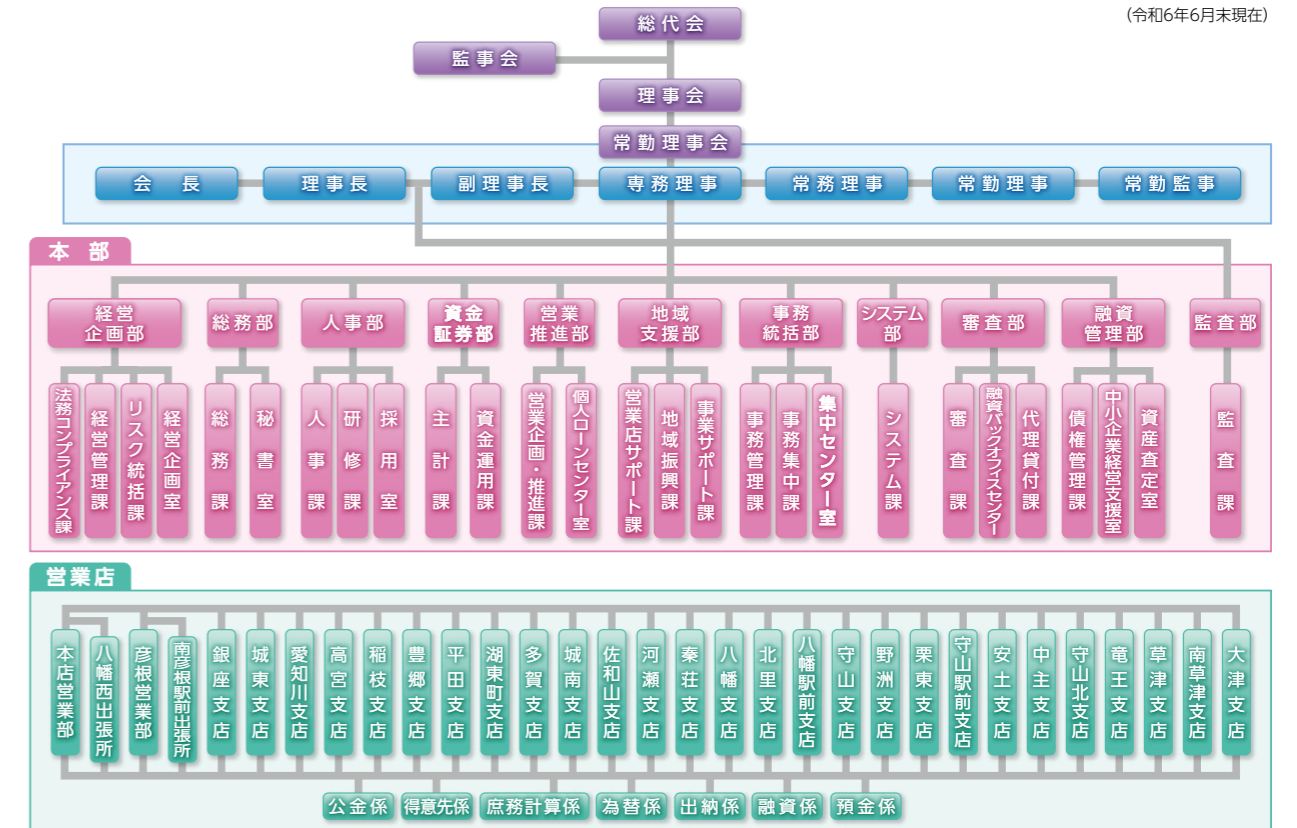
(令和6年6月末現在)

総代会

監事会

理事会

常勤理事会

会長　理事長　副理事長　専務理事　常務理事　常勤理事　常勤監事

本部

経営企画部
法務コンプライアンス課
経営管理課
リスク統括課
経営企画室

総務部
総務課
秘書室

人事部
人事課
研修課
採用室

資金証券部
主計課
資金運用課

営業推進部
営業企画・推進課
個人ローンセンター室

地域支援部
営業店サポート課
地域振興課
事業サポート課

事務統括部
事務管理課
事務集中課
集中センター室

システム部
システム課

審査部
審査課
融資バックオフィスセンター
代理貸付課

融資管理部
債権管理課
中小企業経営支援室
資産査定室

監査部
監査課

営業店

本店営業部
八幡西出張所
彦根営業部
南彦根駅前出張所
銀座支店
城東支店
愛知川支店
高宮支店
稲枝支店
豊郷支店
平田支店
湖東町支店
多賀支店
城南支店
佐和山支店
河瀬支店
秦荘支店
八幡支店
北里支店
八幡駅前支店
守山支店
野洲支店
栗東支店
守山駅前支店
安土支店
中主支店
守山北支店
竜王支店
草津支店
南草津支店
大津支店

公金係　得意先係　庶務計算係　為替係　出納係　融資係　預金係